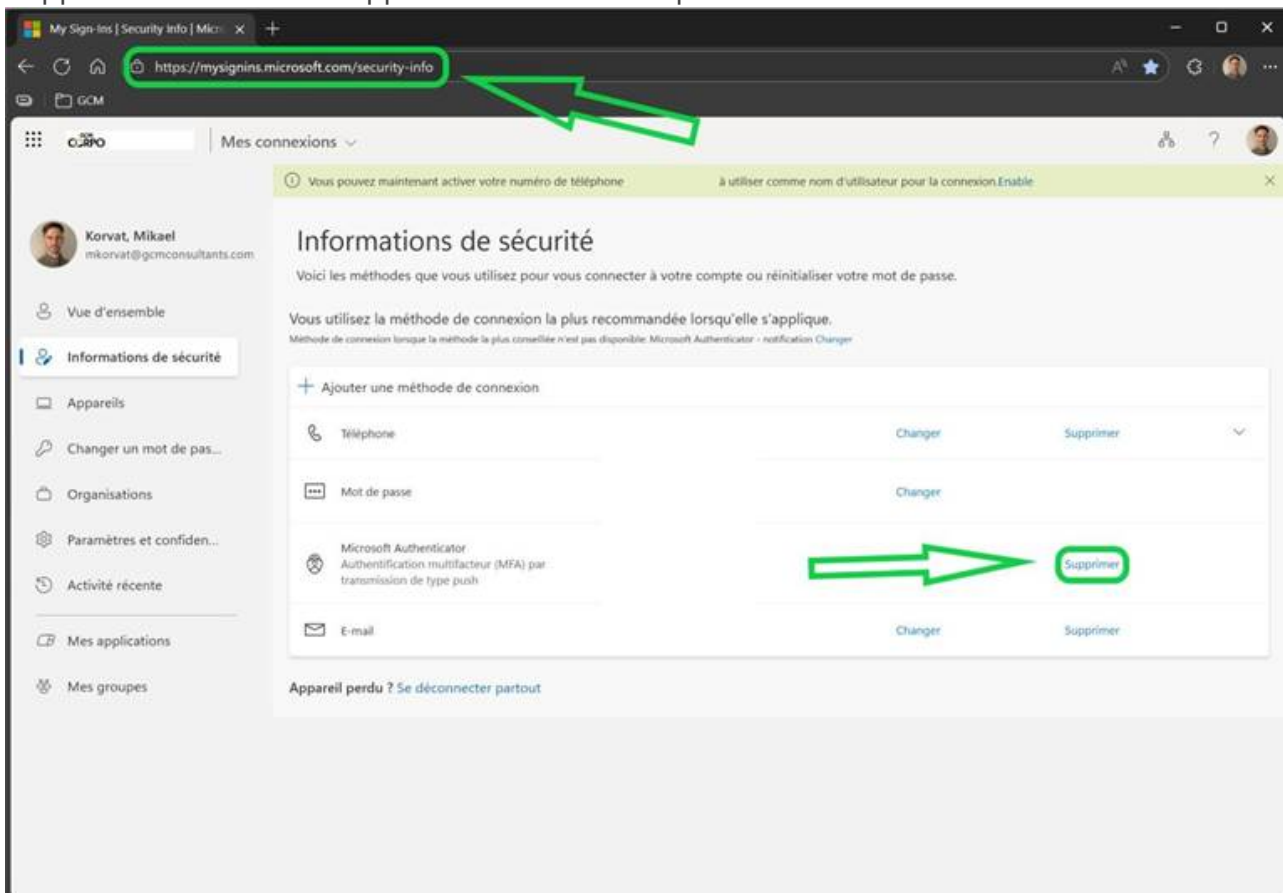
My Sign-Ins | Security Info | Micr

https://mysignins.microsoft.com/security-info

GCM

CORPO

Mes connexions

Vous pouvez maintenant activer votre numéro de téléphone à utiliser comme nom d'utilisateur pour la connexion.Enable

Korvat, Mikael
mkorvat@gcmconsultants.com

Vue d'ensemble

Informations de sécurité

Appareils

Changer un mot de pas...

Organisations

Paramètres et confiden...

Activité récente

Mes applications

Mes groupes

Informations de sécurité

Voici les méthodes que vous utilisez pour vous connecter à votre compte ou réinitialiser votre mot de passe.

Vous utilisez la méthode de connexion la plus recommandée lorsqu'elle s'applique.

Méthode de connexion lorsque la méthode la plus conseillée n'est pas disponible: Microsoft Authenticator - notification Changer

+ Ajouter une méthode de connexion

| | | |
|---|---|---|
| Téléphone | Changer | Supprimer |
| Mot de passe | Changer | |
| Microsoft Authenticator Authentification multifacteur (MFA) par transmission de type push | | Supprimer |
| E-mail | Changer | Supprimer |

Appareil perdu ? Se déconnecter partout